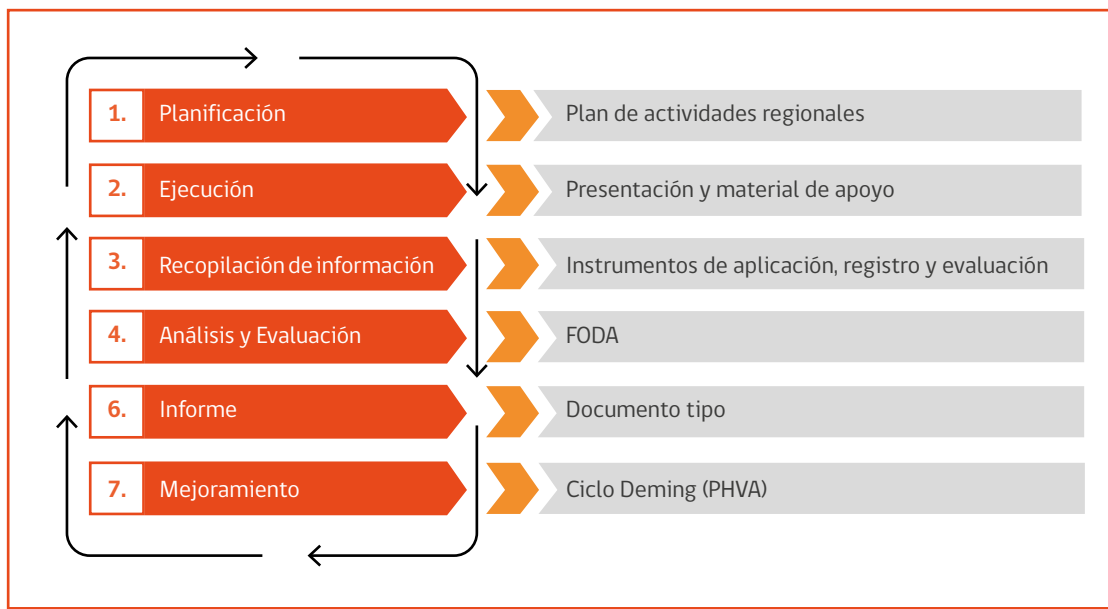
1. Planificación
Plan de actividades regionales

2. Ejecución
Presentación y material de apoyo

3. Recopilación de información
Instrumentos de aplicación, registro y evaluación

4. Análisis y Evaluación
FODA

6. Informe
Documento tipo

7. Mejoramiento
Ciclo Deming (PHVA)